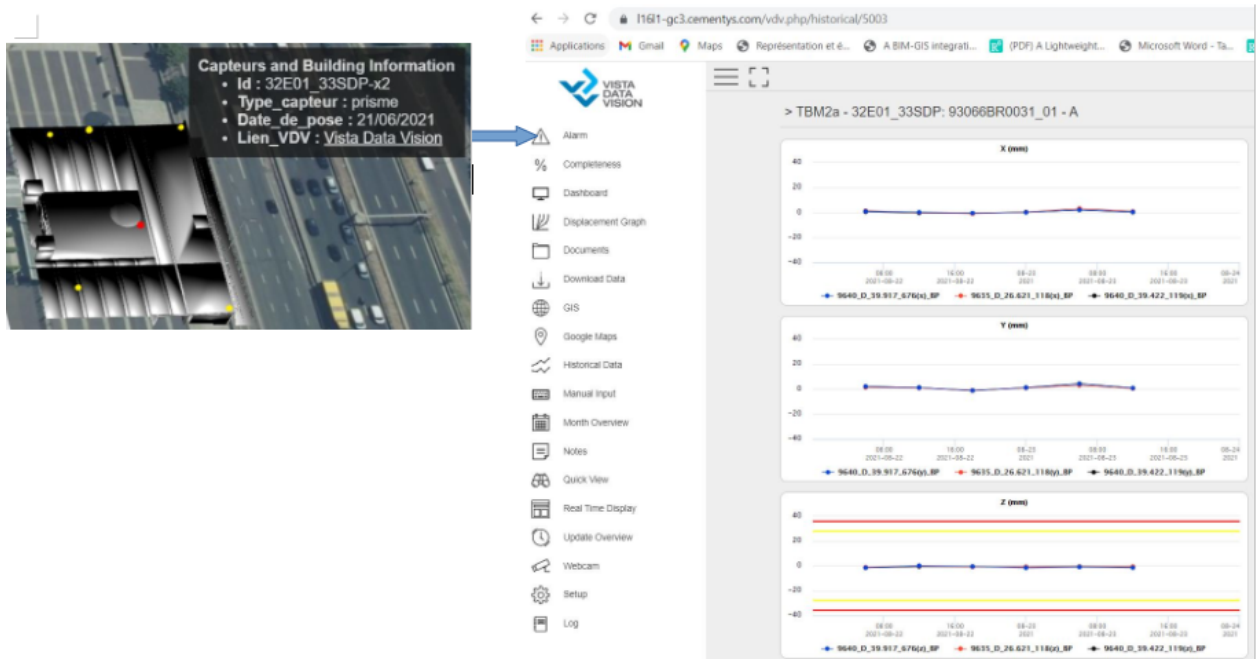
Capteurs and Building Information
• Id : 32E01_33SDP-x2
• Type_capteur : prisme
• Date_de_pose : 21/06/2021
• Lien_VDV : Vista Data Vision

l16l1-gc3.cementys.com/vdv.php/historical/5003

Applications Gmail Maps Représentation et é... A BIM-GIS integrati... (PDF) A Lightweight... Microsoft Word - Ta...

VISTA DATA VISION

Alarm
Completeness
Dashboard
Displacement Graph
Documents
Download Data
GIS
Google Maps
Historical Data
Manual Input
Month Overview
Notes
Quick View
Real Time Display
Update Overview
Webcam
Setup
Log

> TBM2a - 32E01_33SDP: 93066BR0031_01 - A

X (mm)
40
20
0
-20
-40
08:00 2021-06-22
16:00 2021-06-22
06-23 2021
08:00 2021-06-23
16:00 2021-06-23
06-24 2021
9640_D_39.917_676(x)_BP 9635_D_26.621_118(x)_BP 9640_D_39.422_119(x)_BP

Y (mm)
40
20
0
-20
-40
08:00 2021-06-22
16:00 2021-06-22
06-23 2021
08:00 2021-06-23
16:00 2021-06-23
06-24 2021
9640_D_39.917_676(y)_BP 9635_D_26.621_118(y)_BP 9640_D_39.422_119(y)_BP

Z (mm)
40
20
0
-20
-40
08:00 2021-06-22
16:00 2021-06-22
06-23 2021
08:00 2021-06-23
16:00 2021-06-23
06-24 2021
9640_D_39.917_676(z)_BP 9635_D_26.621_118(z)_BP 9640_D_39.422_119(z)_BP